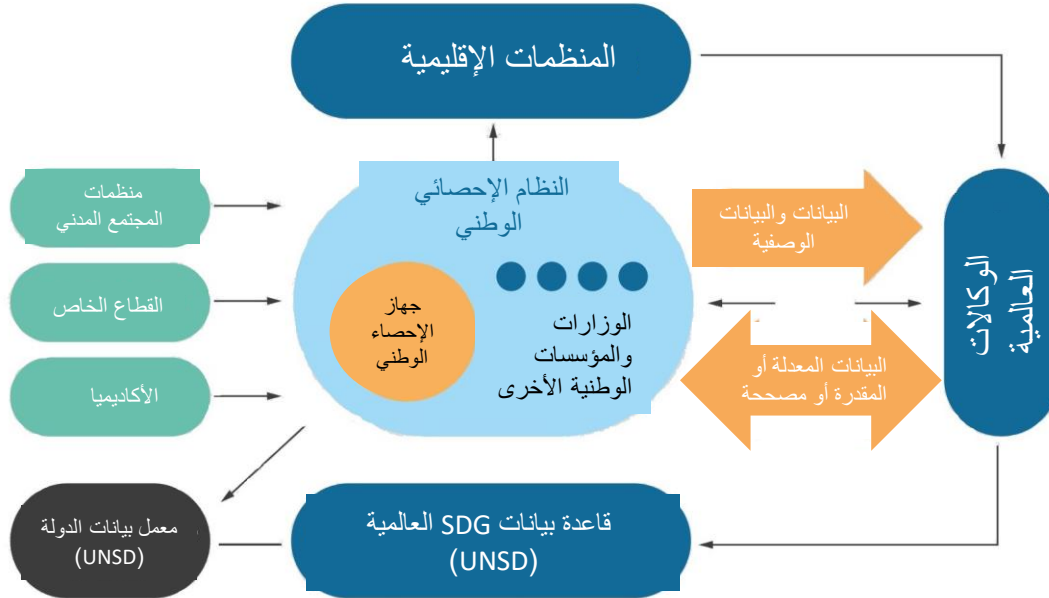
المنظمات الإقليمية

منظمات المجتمع المدني

القطاع الخاص

الأكاديميا

النظام الإحصائي الوطني

جهاز الإحصاء الوطني

الوزارات والمؤسسات الوطنية الأخرى

البيانات والبيانات الوصفية

البيانات المعدلة أو المقدرة أو مصححة

الوكالات العالمية

معمل بيانات الدولة (UNSD)

قاعدة بيانات SDG العالمية (UNSD)